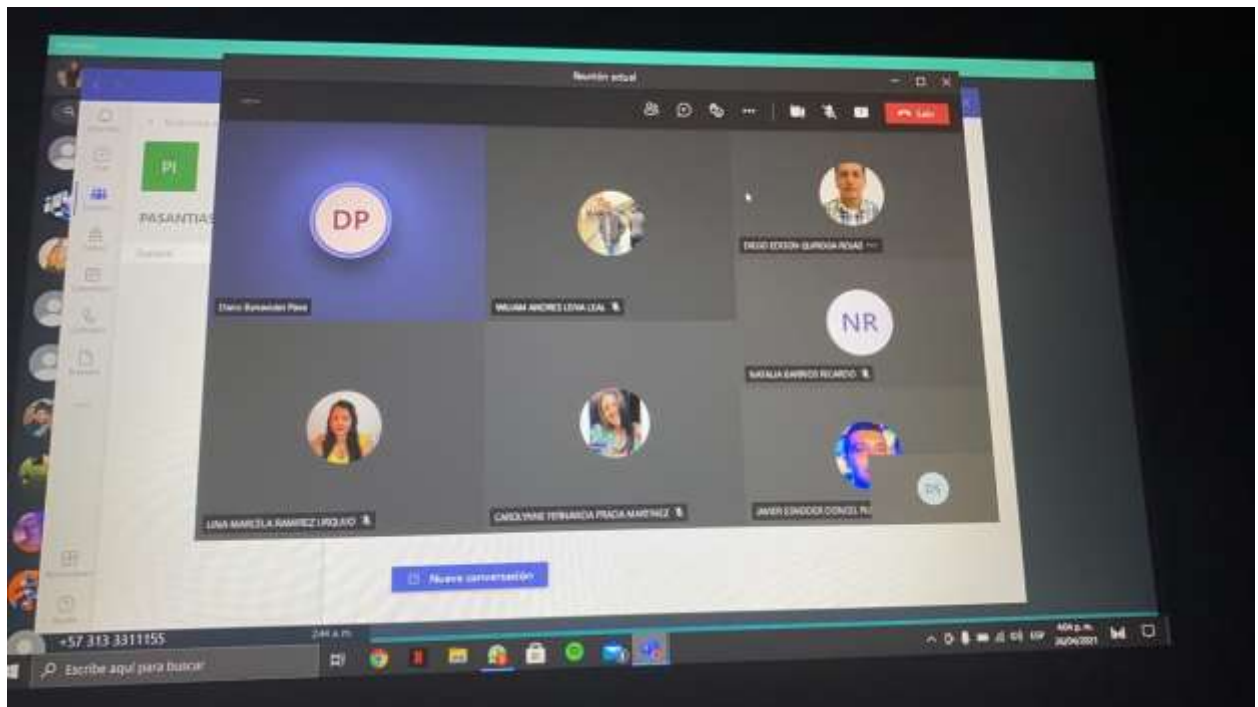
Reunión actual

Salir

PI

PASANTIAS

DP

Dario Benavides Pava

WILIAM ANDRES LEIVA LEAL

DIEGO EDISON QUIROGA ROJAS

NR

NATALIA BARRIOS RICARDO

LINA MARCELA RAMIREZ URQUIJO

CAROLYNNE FERNANDA FRAGA MARTINEZ

JAVIER EDINSON DONCEL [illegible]

DS

Nueva conversación

+57 313 3311155

2:44 a. m.

Escribe aquí para buscar

ESP

26/04/2021